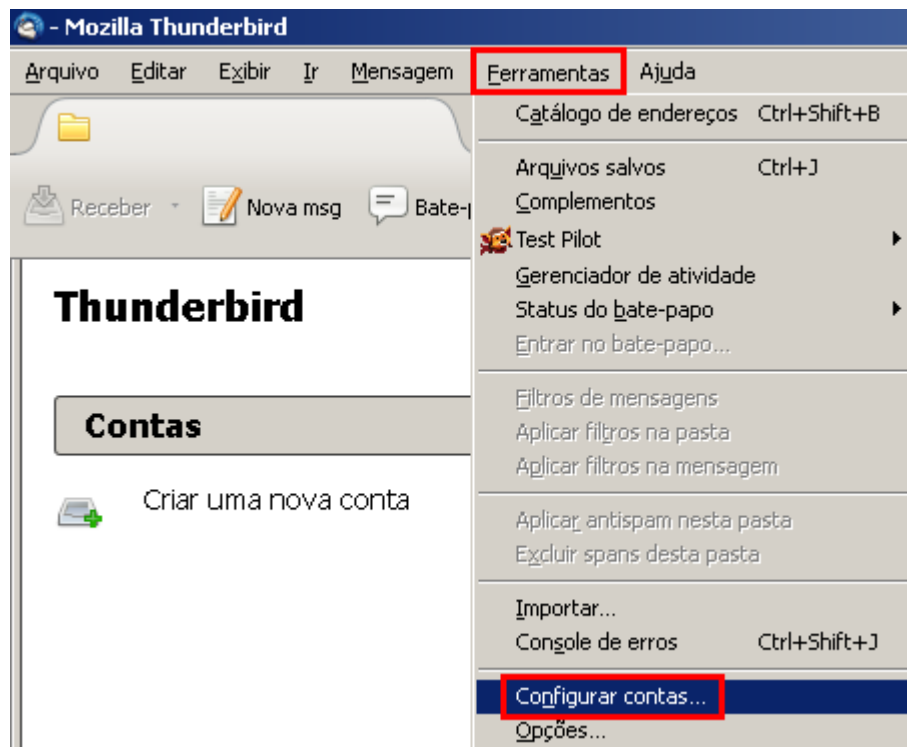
- Mozilla Thunderbird

Arquivo Editar Exibir Ir Mensagem Ferramentas Ajuda

Receber Nova msg Bate-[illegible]

Thunderbird

Contas

Criar uma nova conta

Catálogo de endereços Ctrl+Shift+B
Arquivos salvos Ctrl+J
Complementos
Test Pilot
Gerenciador de atividade
Status do bate-papo
Entrar no bate-papo...
Filtros de mensagens
Aplicar filtros na pasta
Aplicar filtros na mensagem
Aplicar antispam nesta pasta
Excluir spans desta pasta
Importar...
Console de erros Ctrl+Shift+J
Configurar contas...
Opções...